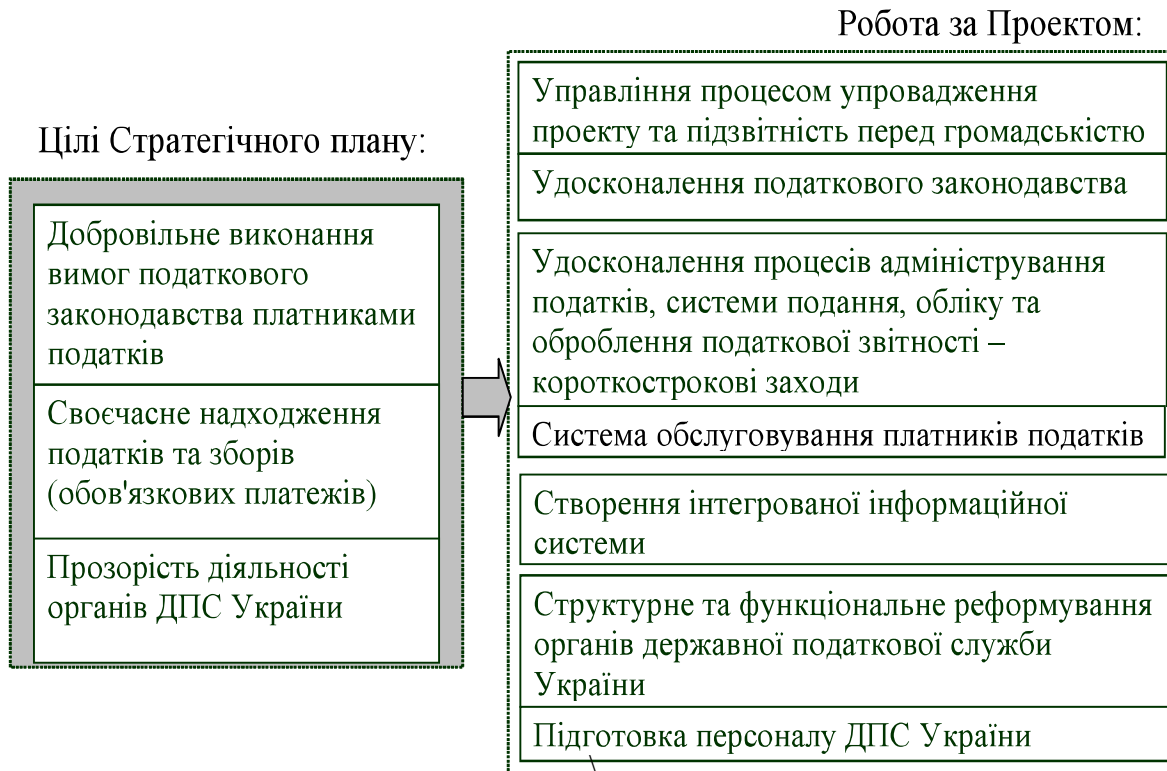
Цілі Стратегічного плану:

Добровільне виконання вимог податкового законодавства платниками податків

Своєчасне надходження податків та зборів (обов'язкових платежів)

Прозорість діяльності органів ДПС України

Робота за Проектом:

Управління процесом упровадження проекту та підзвітність перед громадськістю

Удосконалення податкового законодавства

Удосконалення процесів адміністрування податків, системи подання, обліку та оброблення податкової звітності – короткострокові заходи

Система обслуговування платників податків

Створення інтегрованої інформаційної системи

Структурне та функціональне реформування органів державної податкової служби України

Підготовка персоналу ДПС України